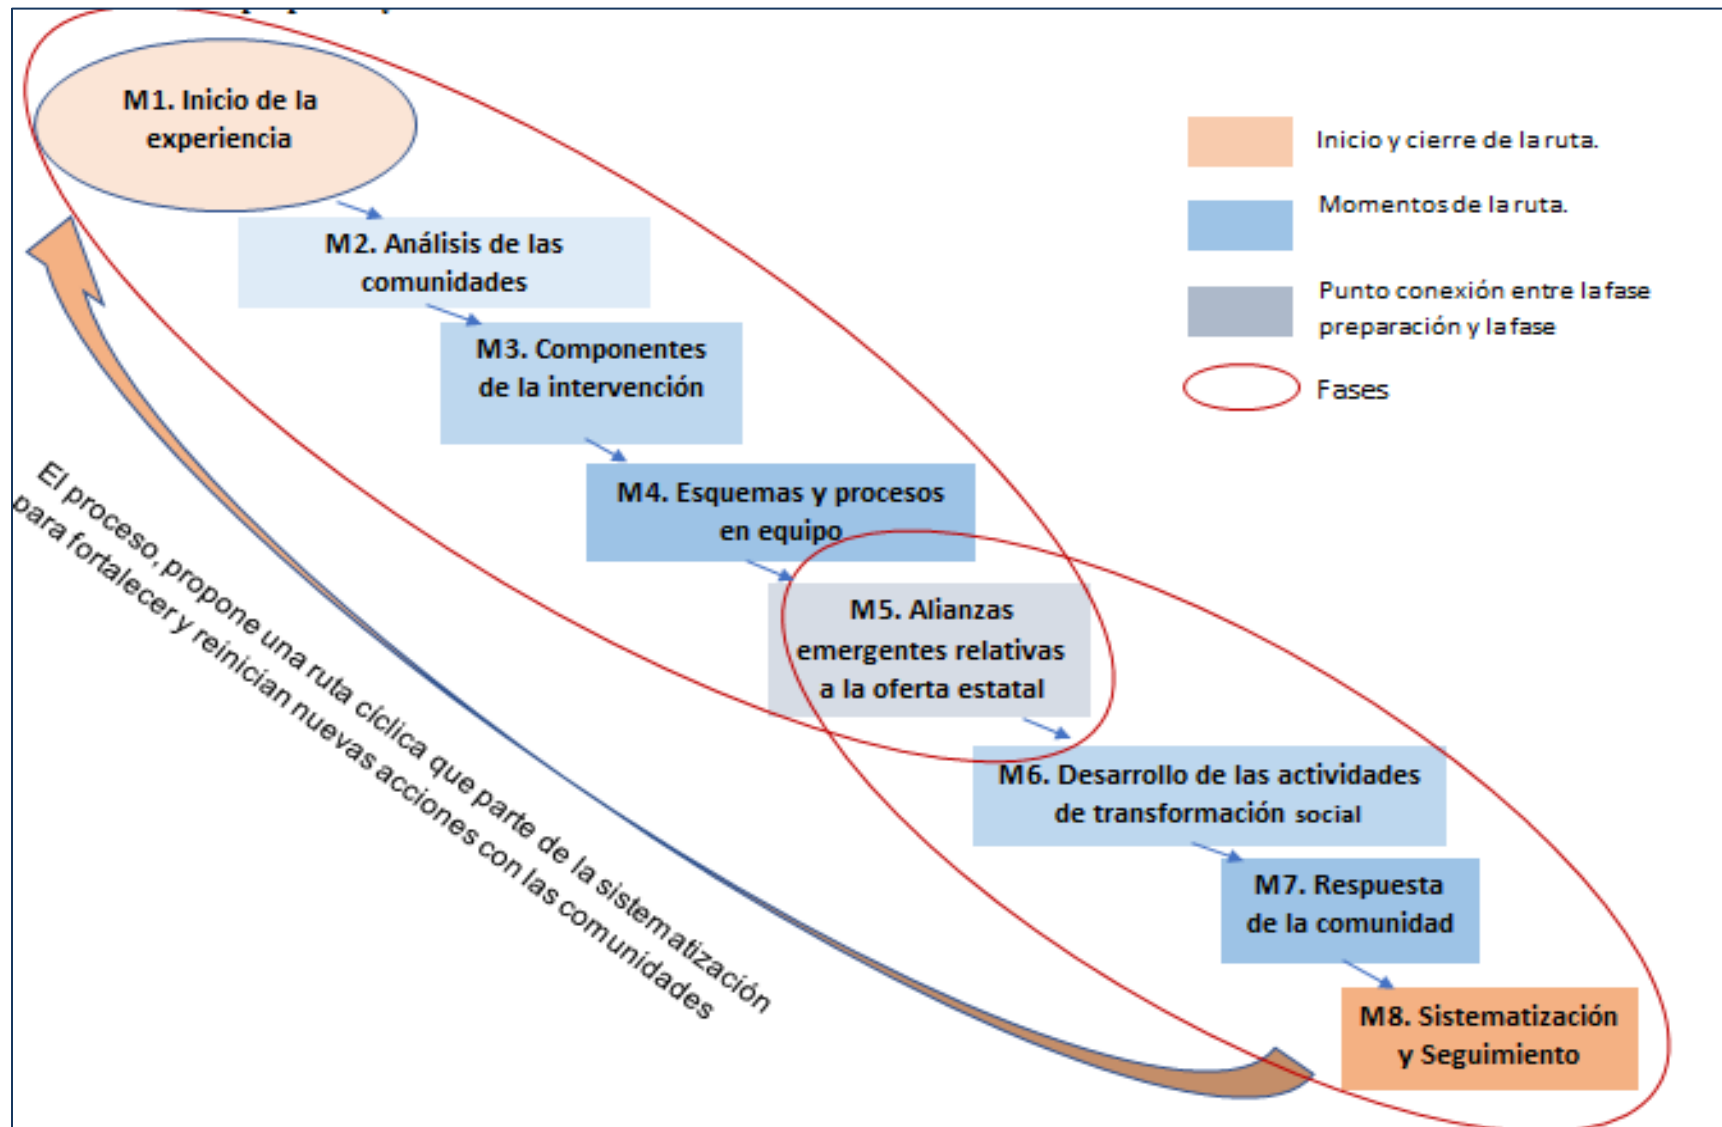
M1. Inicio de la experiencia

M2. Análisis de las comunidades

M3. Componentes de la intervención

M4. Esquemas y procesos en equipo

M5. Alianzas emergentes relativas a la oferta estatal

M6. Desarrollo de las actividades de transformación social

M7. Respuesta de la comunidad

M8. Sistematización y Seguimiento

Inicio y cierre de la ruta.

Momentos de la ruta.

Punto conexión entre la fase preparación y la fase

Fases

El proceso, propone una ruta cíclica que parte de la sistematización para fortalecer y reinician nuevas acciones con las comunidades